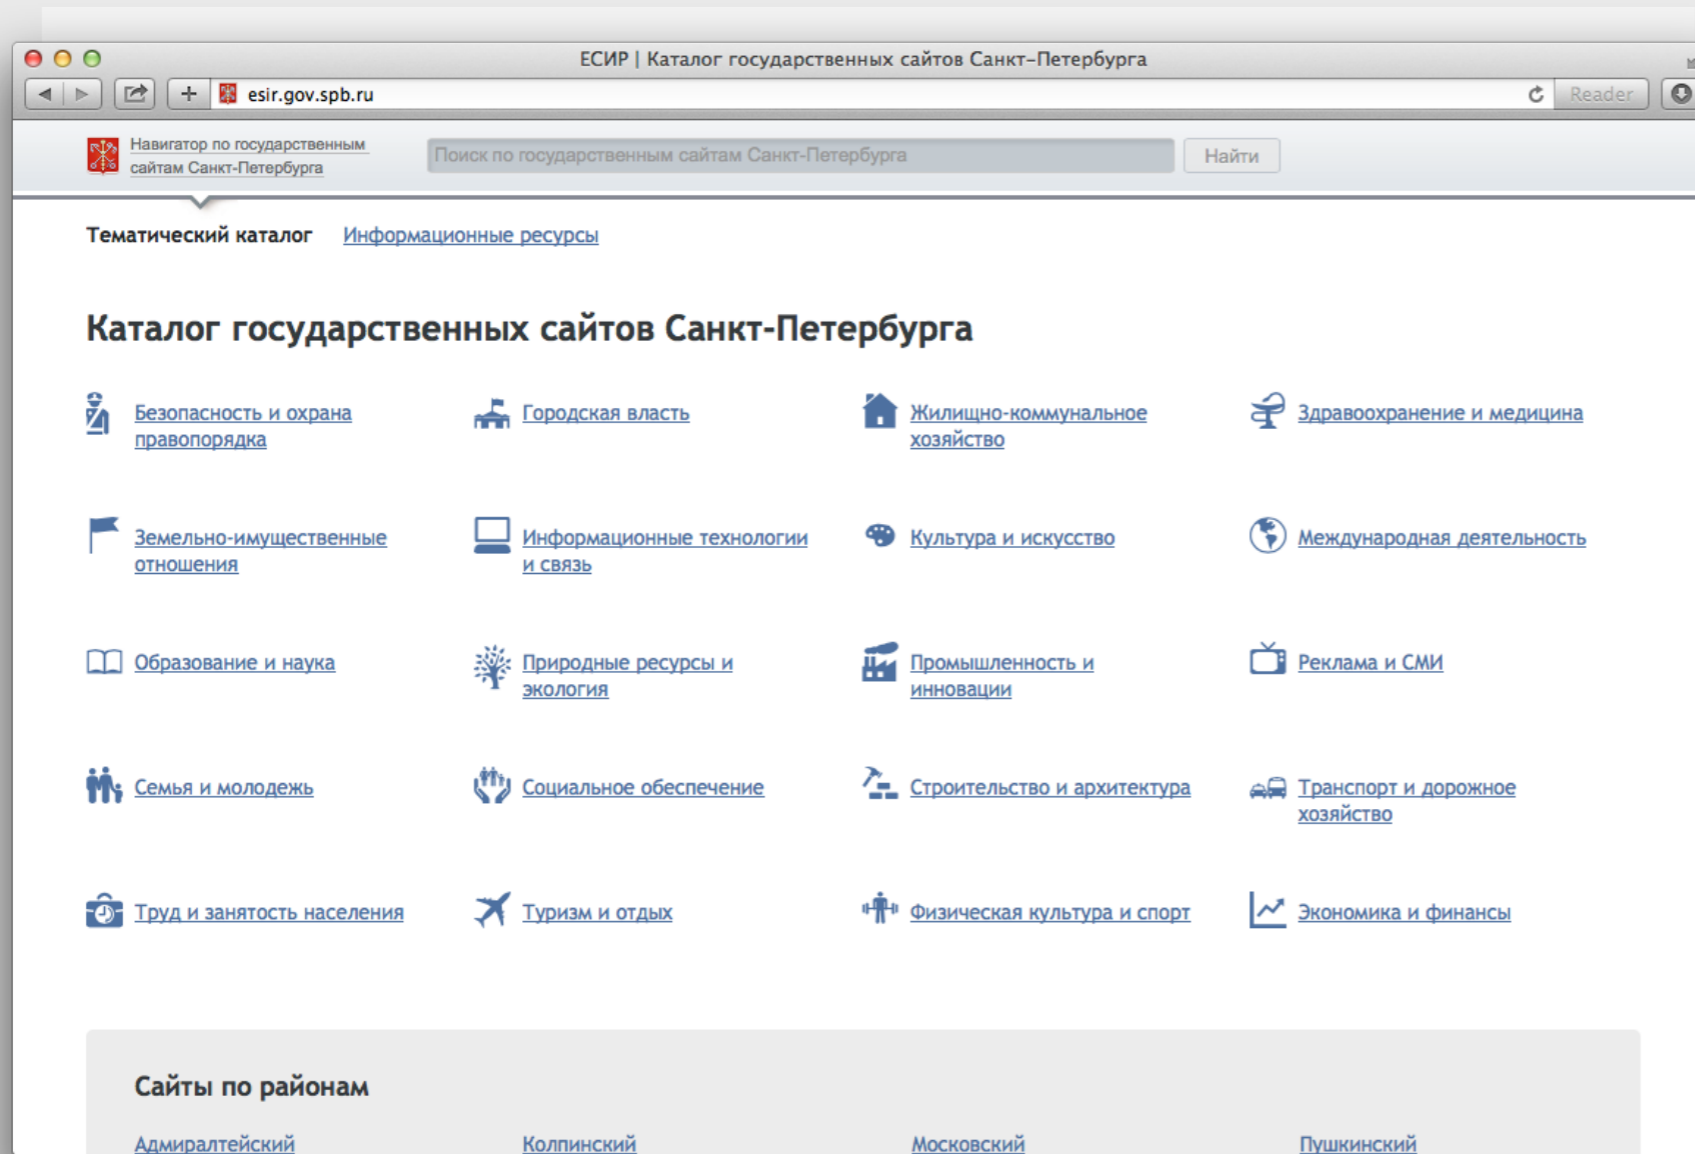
ЕСИР | Каталог государственных сайтов Санкт-Петербурга

esir.gov.spb.ru

Reader

Навигатор по государственным сайтам Санкт-Петербурга

Поиск по государственным сайтам Санкт-Петербурга

Найти

Тематический каталог

Информационные ресурсы

Каталог государственных сайтов Санкт-Петербурга

Безопасность и охрана правопорядка

Городская власть

Жилищно-коммунальное хозяйство

Здравоохранение и медицина

Земельно-имущественные отношения

Информационные технологии и связь

Культура и искусство

Международная деятельность

Образование и наука

Природные ресурсы и экология

Промышленность и инновации

Реклама и СМИ

Семья и молодежь

Социальное обеспечение

Строительство и архитектура

Транспорт и дорожное хозяйство

Труд и занятость населения

Туризм и отдых

Физическая культура и спорт

Экономика и финансы

Сайты по районам

Адмиралтейский

Колпинский

Московский

Пушкинский